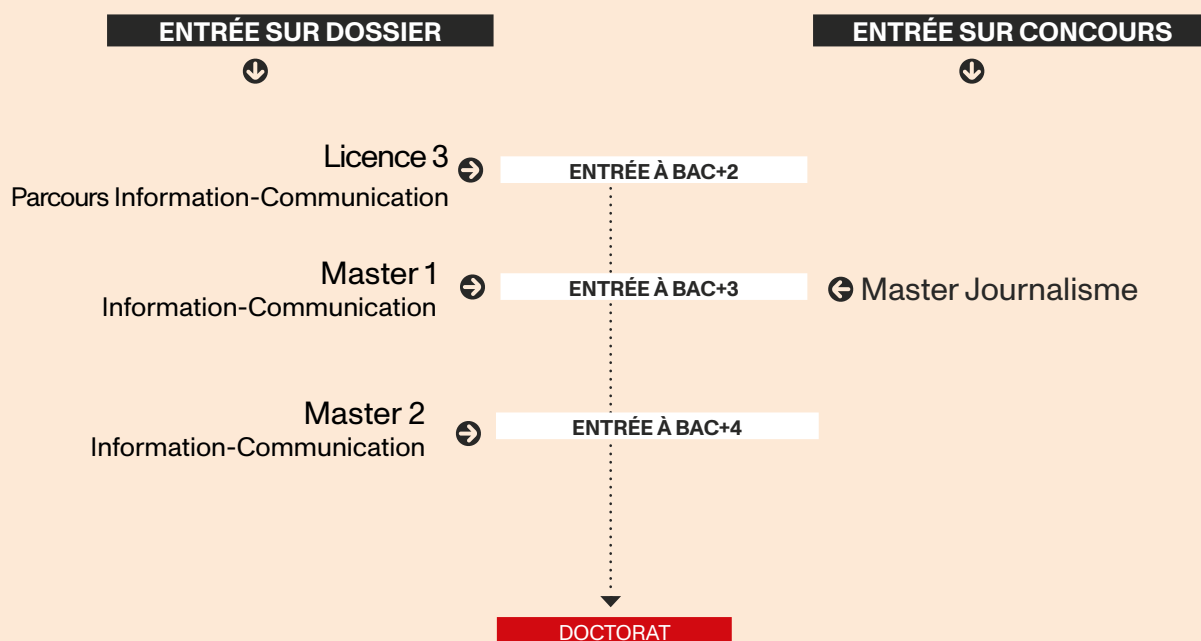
ENTRÉE SUR DOSSIER

ENTRÉE SUR CONCOURS

Licence 3
Parcours Information-Communication

ENTRÉE À BAC+2

Master 1
Information-Communication

ENTRÉE À BAC+3

Master Journalisme

Master 2
Information-Communication

ENTRÉE À BAC+4

DOCTORAT